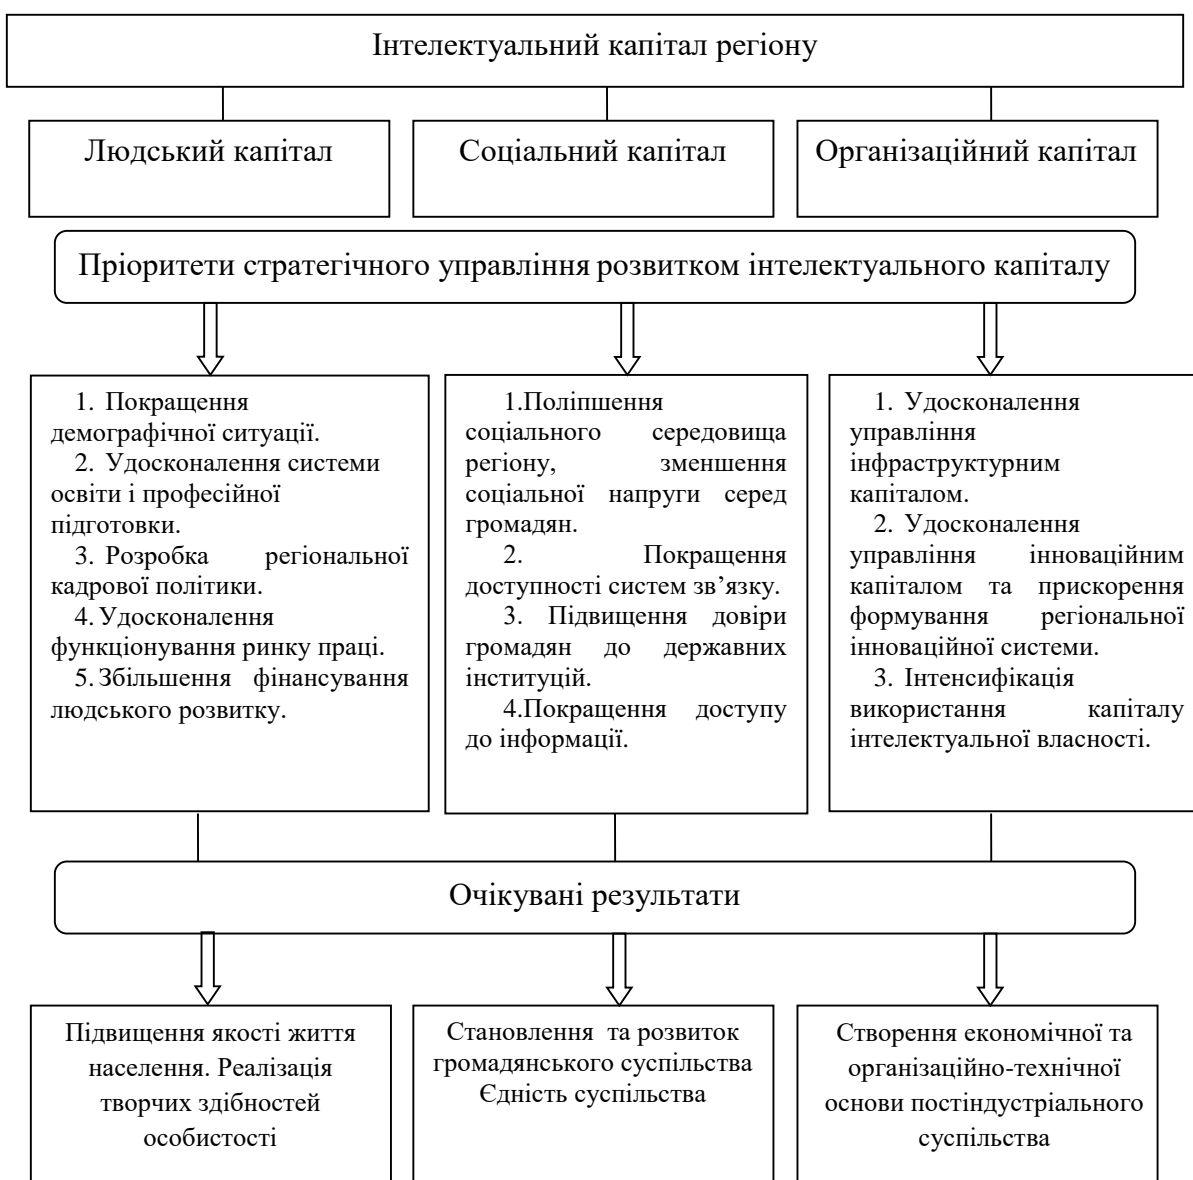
Інтелектуальний капітал регіону

Людський капітал

Соціальний капітал

Організаційний капітал

Пріоритети стратегічного управління розвитком інтелектуального капіталу

1. Покращення демографічної ситуації.
2. Удосконалення системи освіти і професійної підготовки.
3. Розробка регіональної кадрової політики.
4. Удосконалення функціонування ринку праці.
5. Збільшення фінансування людського розвитку.

1.Поліпшення соціального середовища регіону, зменшення соціальної напруги серед громадян.
2. Покращення доступності систем зв'язку.
3. Підвищення довіри громадян до державних інституцій.
4.Покращення доступу до інформації.

1. Удосконалення управління інфраструктурним капіталом.
2. Удосконалення управління інноваційним капіталом та прискорення формування регіональної інноваційної системи.
3. Інтенсифікація використання капіталу інтелектуальної власності.

Очікувані результати

Підвищення якості життя населення. Реалізація творчих здібностей особистості

Становлення та розвиток громадянського суспільства Єдність суспільства

Створення економічної та організаційно-технічної основи постіндустріального суспільства